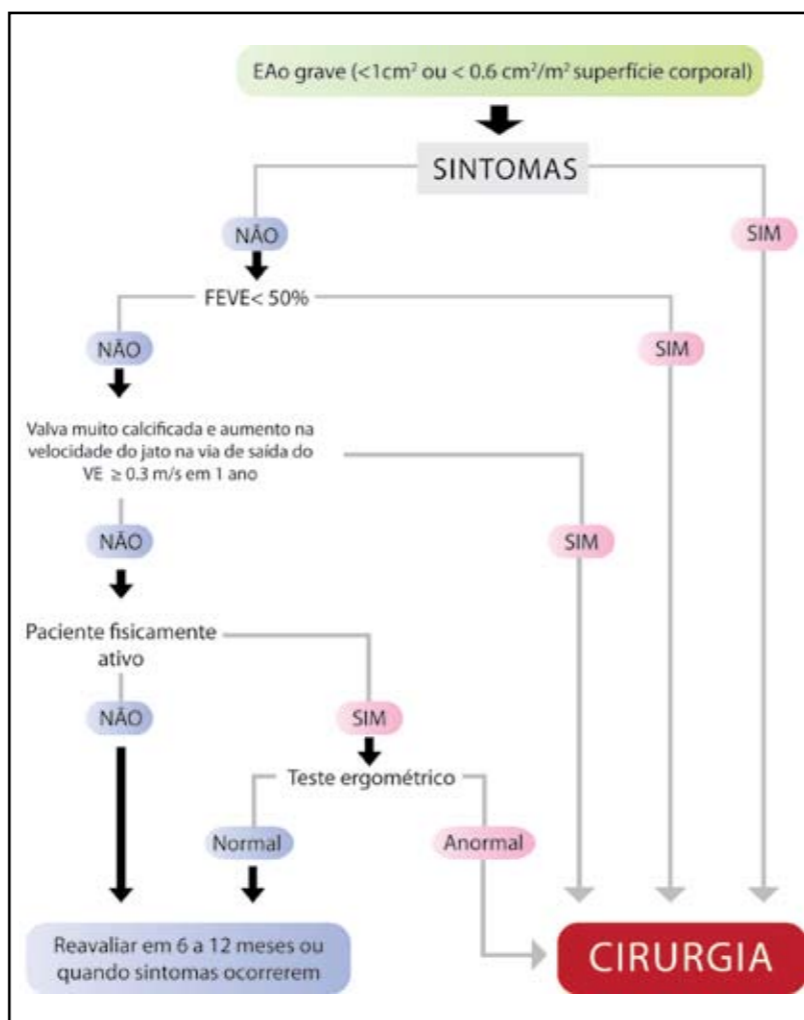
EAo grave (<1cm$^2$ ou < 0.6 cm$^2$/m$^2$ superfície corporal)

SINTOMAS

NÃO

SIM

FEVE< 50%

NÃO

SIM

Valva muito calcificada e aumento na velocidade do jato na via de saída do VE ≥ 0.3 m/s em 1 ano

NÃO

SIM

Paciente fisicamente ativo

NÃO

SIM

Teste ergométrico

Normal

Anormal

Reavaliar em 6 a 12 meses ou quando sintomas ocorrerem

CIRURGIA